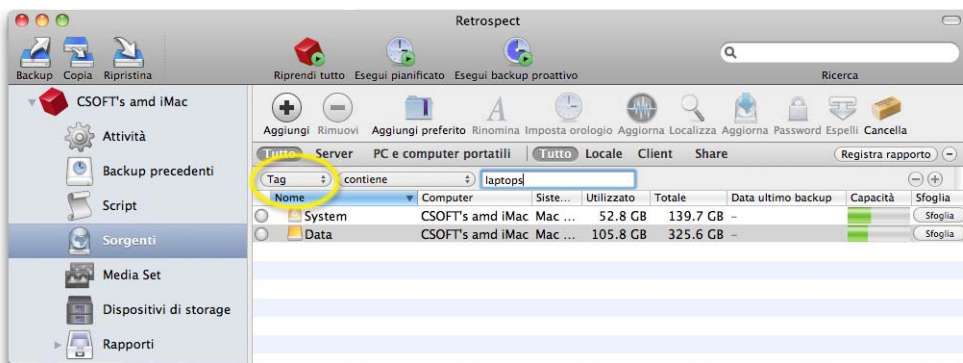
Retrospect

Backup Copia Ripristina

Riprendi tutto Esegui pianificato Esegui backup proattivo

Ricerca

CSOFT's amd iMac

Attività

Backup precedenti

Script

Sorgenti

Media Set

Dispositivi di storage

Rapporti

Aggiungi Rimuovi Aggiungi preferito Rinomina Imposta orologio Aggiorna Localizza Aggiorna Password Espelli Cancella

Tutto Server PC e computer portatili Tutto Locale Client Share Registra rapporto

Tag contiene laptops

| Nome | Computer | Siste... | Utilizzato | Totale | Data ultimo backup | Capacità | Sfoglia |
|---|---|---|---|---|---|---|---|
| System | CSOFT's amd iMac | Mac ... | 52.8 GB | 139.7 GB | – | | Sfoglia |
| Data | CSOFT's amd iMac | Mac ... | 105.8 GB | 325.6 GB | – | | Sfoglia |